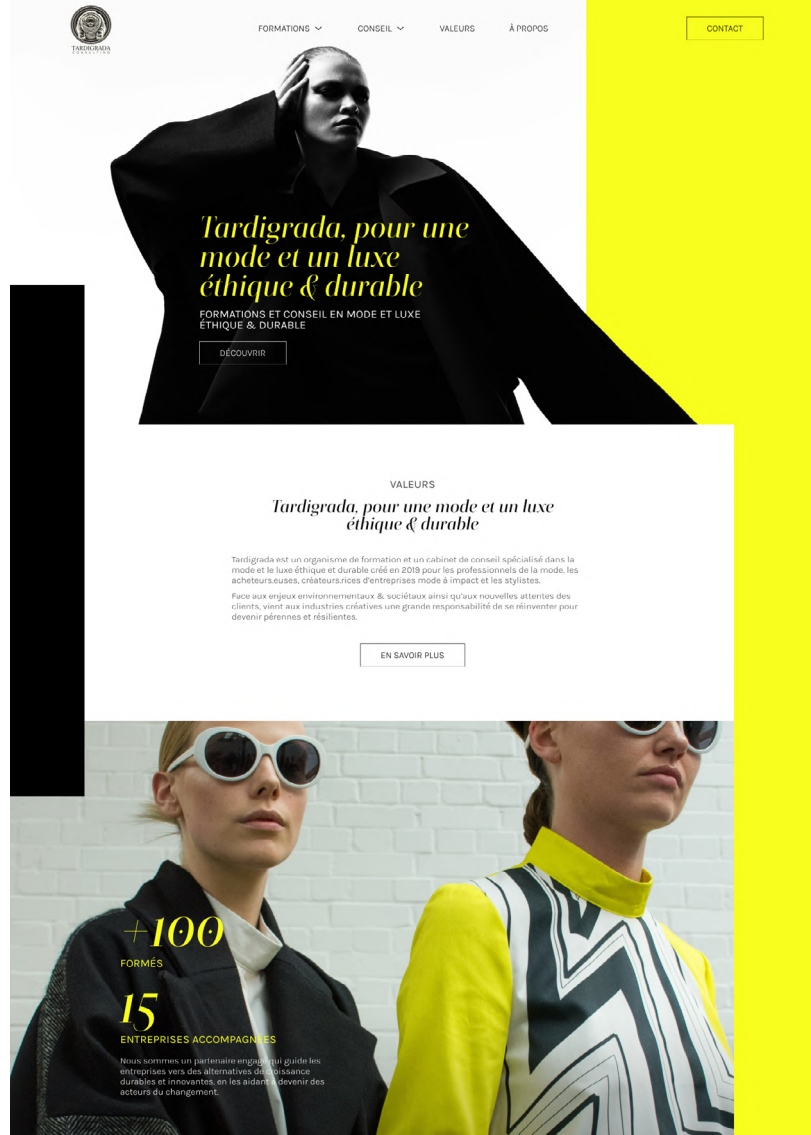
TARDIGRADA
CONSULTING

FORMATIONS CONSEIL VALEURS À PROPOS CONTACT

Tardigrada, pour une mode et un luxe éthique & durable

FORMATIONS ET CONSEIL EN MODE ET LUXE ÉTHIQUE & DURABLE

DÉCOUVRIR

VALEURS

Tardigrada, pour une mode et un luxe éthique & durable

Tardigrada est un organisme de formation et un cabinet de conseil spécialisé dans la mode et le luxe éthique et durable créé en 2019 pour les professionnels de la mode, les acheteurs.euses, créateurs.rices d'entreprises mode à impact et les stylistes.

Face aux enjeux environnementaux & sociétaux ainsi qu'aux nouvelles attentes des clients, vient aux industries créatives une grande responsabilité de se réinventer pour devenir pérennes et résilientes.

EN SAVOIR PLUS

+100
FORMÉS

15
ENTREPRISES ACCOMPAGNÉES

Nous sommes un partenaire engagé qui guide les entreprises vers des alternatives de croissance durables et innovantes, en les aidant à devenir des acteurs du changement.